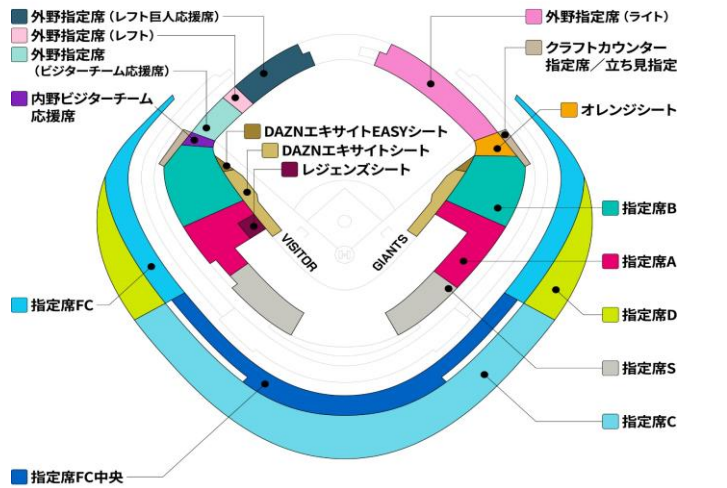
外野指定席（レフト巨人応援席）
外野指定席（レフト）
外野指定席（ビジターチーム応援席）
内野ビジターチーム応援席
DAZNエキサイトEASYシート
DAZNエキサイトシート
レジェンズシート
外野指定席（ライト）
クラフトカウンター指定席／立ち見指定
オレンジシート
指定席B
指定席A
指定席D
指定席S
指定席C
指定席FC
指定席FC中央
VISITOR
GIANTS